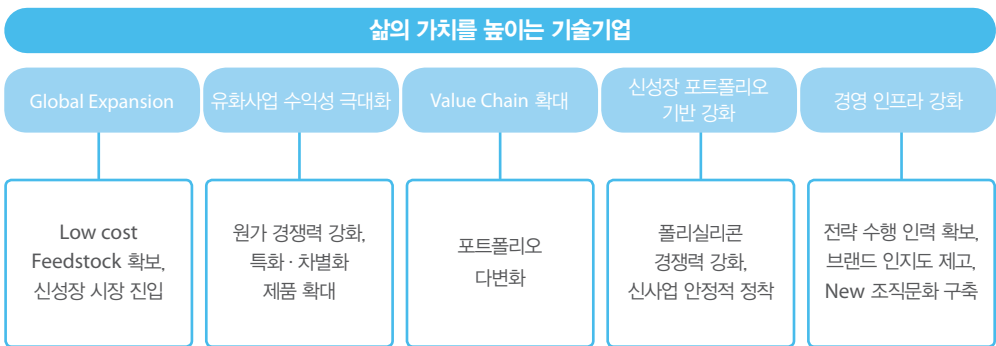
삶의 가치를 높이는 기술기업

Global Expansion

Low cost Feedstock 확보, 신성장 시장 진입

유화사업 수익성 극대화

원가 경쟁력 강화, 특화 · 차별화 제품 확대

Value Chain 확대

포트폴리오 다변화

신성장 포트폴리오 기반 강화

폴리실리콘 경쟁력 강화, 신사업 안정적 정착

경영 인프라 강화

전략 수행 인력 확보, 브랜드 인지도 제고, New 조직문화 구축